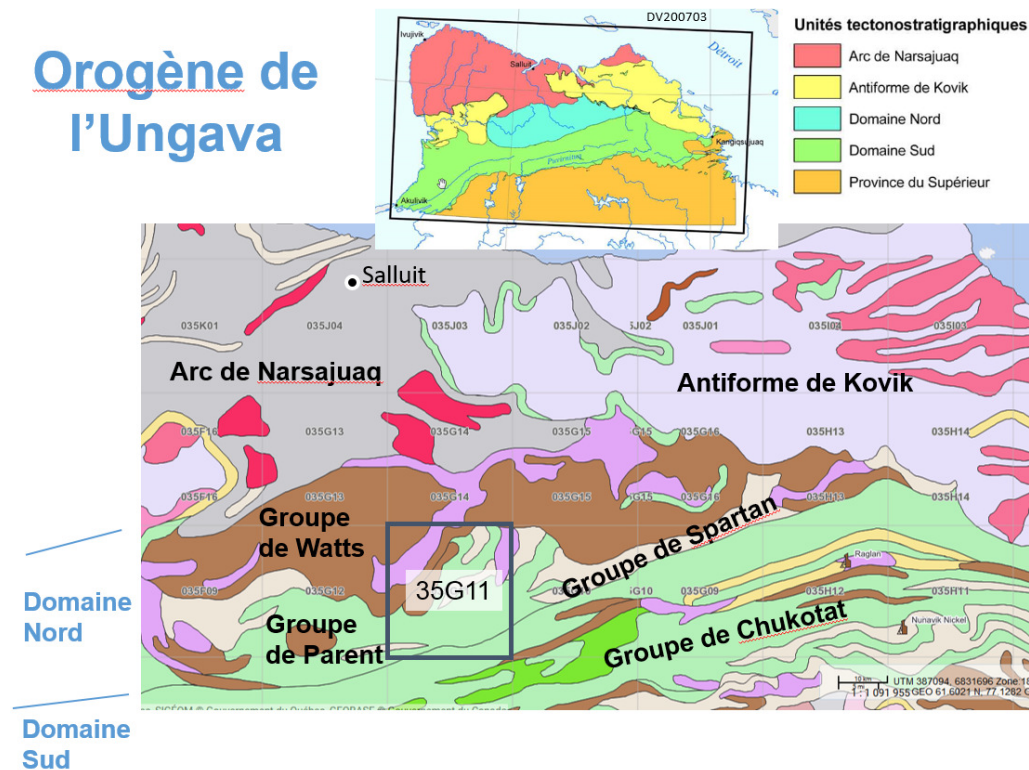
Orogène de l'Ungava

DV200703

Ivujivik
Salluit
Détroit
Kangiqsujuaq
Akulivik

Unités tectonostratigraphiques
Arc de Narsajuaq
Antiforme de Kovik
Domaine Nord
Domaine Sud
Province du Supérieur

Salluit
035K01
035J04
035J03
035J02
J02
035J01
035I0
035I03
Arc de Narsajuaq
Antiforme de Kovik
035F16
035G13
035G14
035G15
G15
035G16
035H13
035H14
035F16
035G13
035G14
035G15
G15
035G16
035H13
035H14
Groupe de Watts
Groupe de Spartan
Raglan
35G11
035F09
035G12
G10
035G09
035H12
035H11
Groupe de Parent
Groupe de Chukotat
Nunavik Nickel
Domaine Nord
Domaine Sud
UTM 387094, 6831696 Zone 18
1 : 1 091 955 GEO 61.6021 N, 77.1282
SIGÉOM © Gouvernement du Québec, GEOBASE © Gouvernement du Canada